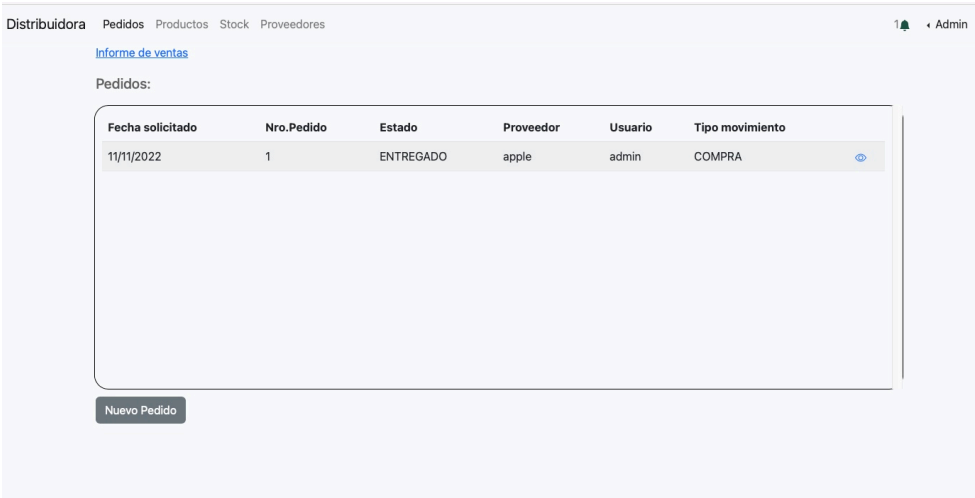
Distribuidora Pedidos Productos Stock Proveedores 1 Admin

Informe de ventas

Pedidos:

| Fecha solicitado | Nro.Pedido | Estado | Proveedor | Usuario | Tipo movimiento |
|---|---|---|---|---|---|
| 11/11/2022 | 1 | ENTREGADO | apple | admin | COMPRA |

Nuevo Pedido